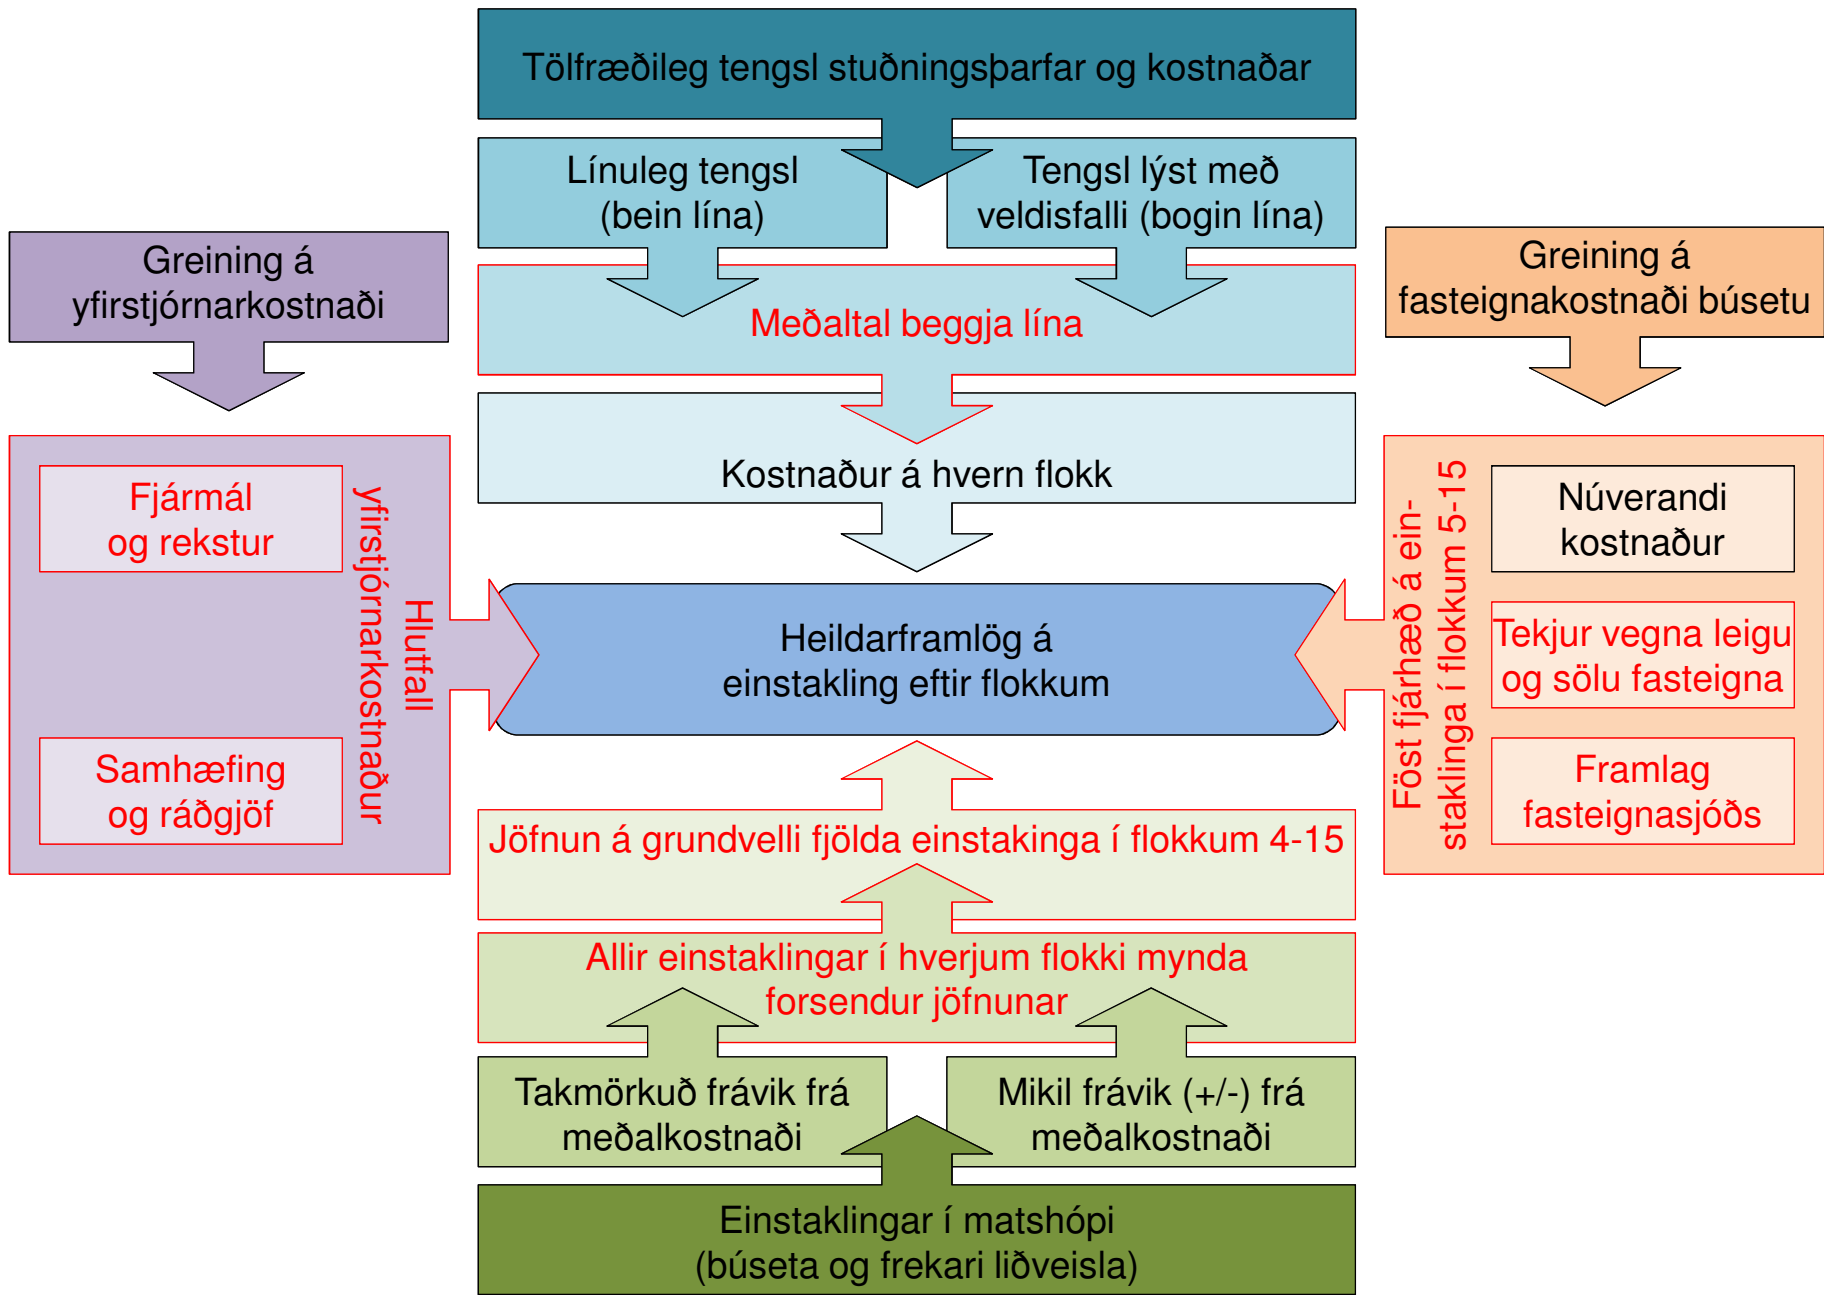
Tölfræðileg tengsl stuðningsþarfar og kostnaðar

Línuleg tengsl (bein lína)

Tengsl lýst með veldisfalli (bogin lína)

Greining á yfirstjórnarkostnaði

Greining á fasteignakostnaði búsetu

Meðaltal beggja lína

Kostnaður á hvern flokk

Fjármál og rekstur

Samhæfing og ráðgjöf

Hlutfall yfirstjórnarkostnaður

Heildarframlög á einstakling eftir flokkum

Föst fjárhæð á einstaklinga í flokkum 5-15

Núverandi kostnaður

Tekjur vegna leigu og sölu fasteigna

Framlag fasteignasjóðs

Jöfnun á grundvelli fjölda einstakinga í flokkum 4-15

Allir einstaklingar í hverjum flokki mynda forsendur jöfnunar

Takmörkuð frávik frá meðalkostnaði

Mikil frávik (+/-) frá meðalkostnaði

Einstaklingar í matshópi (búseta og frekari liðveisla)